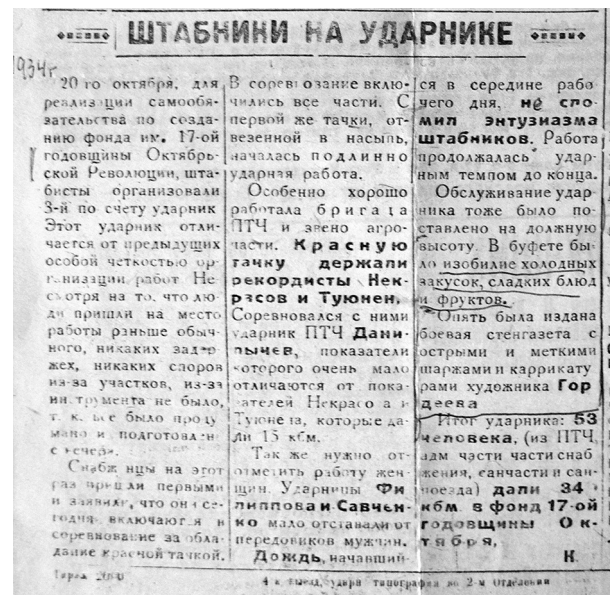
ШТАБНИКИ НА УДАРНИКЕ

1934г

20 го октября, для реализации самообязательства по созданию фонда им. 17-ой годовщины Октябрьской Революции, штабисты организовали 3-й по счету ударник Этот ударник отличается от предыдущих особой четкостью организации работ. Несмотря на то, что люди пришли на место работы раньше обычного, никаких задержек, никаких споров из-за участков, из-за инструмента не было, т. к. все было продумано и подготовлено с вечера.

Снабженцы на этот раз пришли первыми и заявили, что они сегодня включаются в соревнование за обладание красной тачкой.

В соревнование включились все части. С первой же тачки, отвезенной в насыпь, началась подлинно ударная работа.

Особенно хорошо работала бригада ПТЧ и звено агрочасти. Красную тачку держали рекордисты Некрасов и Туюнен, Соревновался с ними ударник ПТЧ Данилычев, показатели которого очень мало отличаются от показателей Некрасова и Туюнена, которые дали 15 кбм.

Так же нужно отметить работу женщин. Ударницы Филиппова и Савченко мало отставали от передовиков мужчин. Дождь, начавший-ся в середине рабочего дня, не сломил энтузиазма штабников. Работа продолжалась ударным темпом до конца.

Обслуживание ударника тоже было поставлено на должную высоту. В буфете было изобилие холодных закусок, сладких блюд и фруктов.

Опять была издана боевая стенгазета с острыми и меткими шаржами и карикатурами художника Гордеева

Итог ударника: 53 человека, (из ПТЧ, адм части части снабжения, санчасти и санпоезда) дали 34 кбм. в фонд 17-ой годовщины Октября,

К.

Тираж 2000 4 к. выезд. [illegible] типография во 2-м Отделении